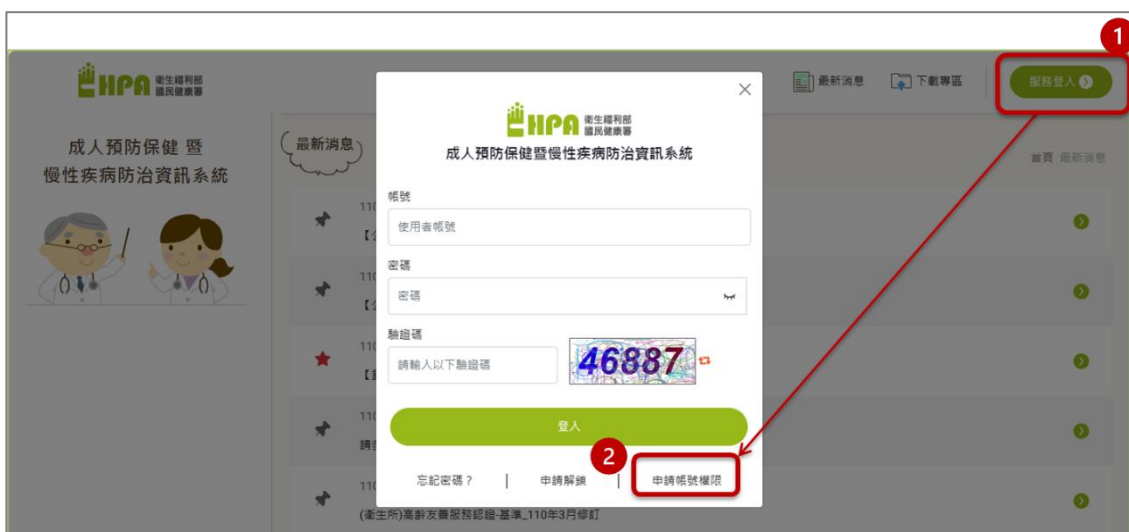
HPA 衛生福利部 國民健康署

最新消息 下載專區 服務登入

1

成人預防保健 暨 慢性疾病防治資訊系統

最新消息

首頁 最新消息

110 【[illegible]

110 【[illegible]

110 【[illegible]

110 請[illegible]

110 (衛生所)高齡友善服務認證-基準_110年3月修訂

HPA 衛生福利部 國民健康署

成人預防保健暨慢性疾病防治資訊系統

帳號

使用者帳號

密碼

密碼

驗證碼

請輸入以下驗證碼

46887

登入

2

忘記密碼？ | 申請解鎖 | 申請帳號權限